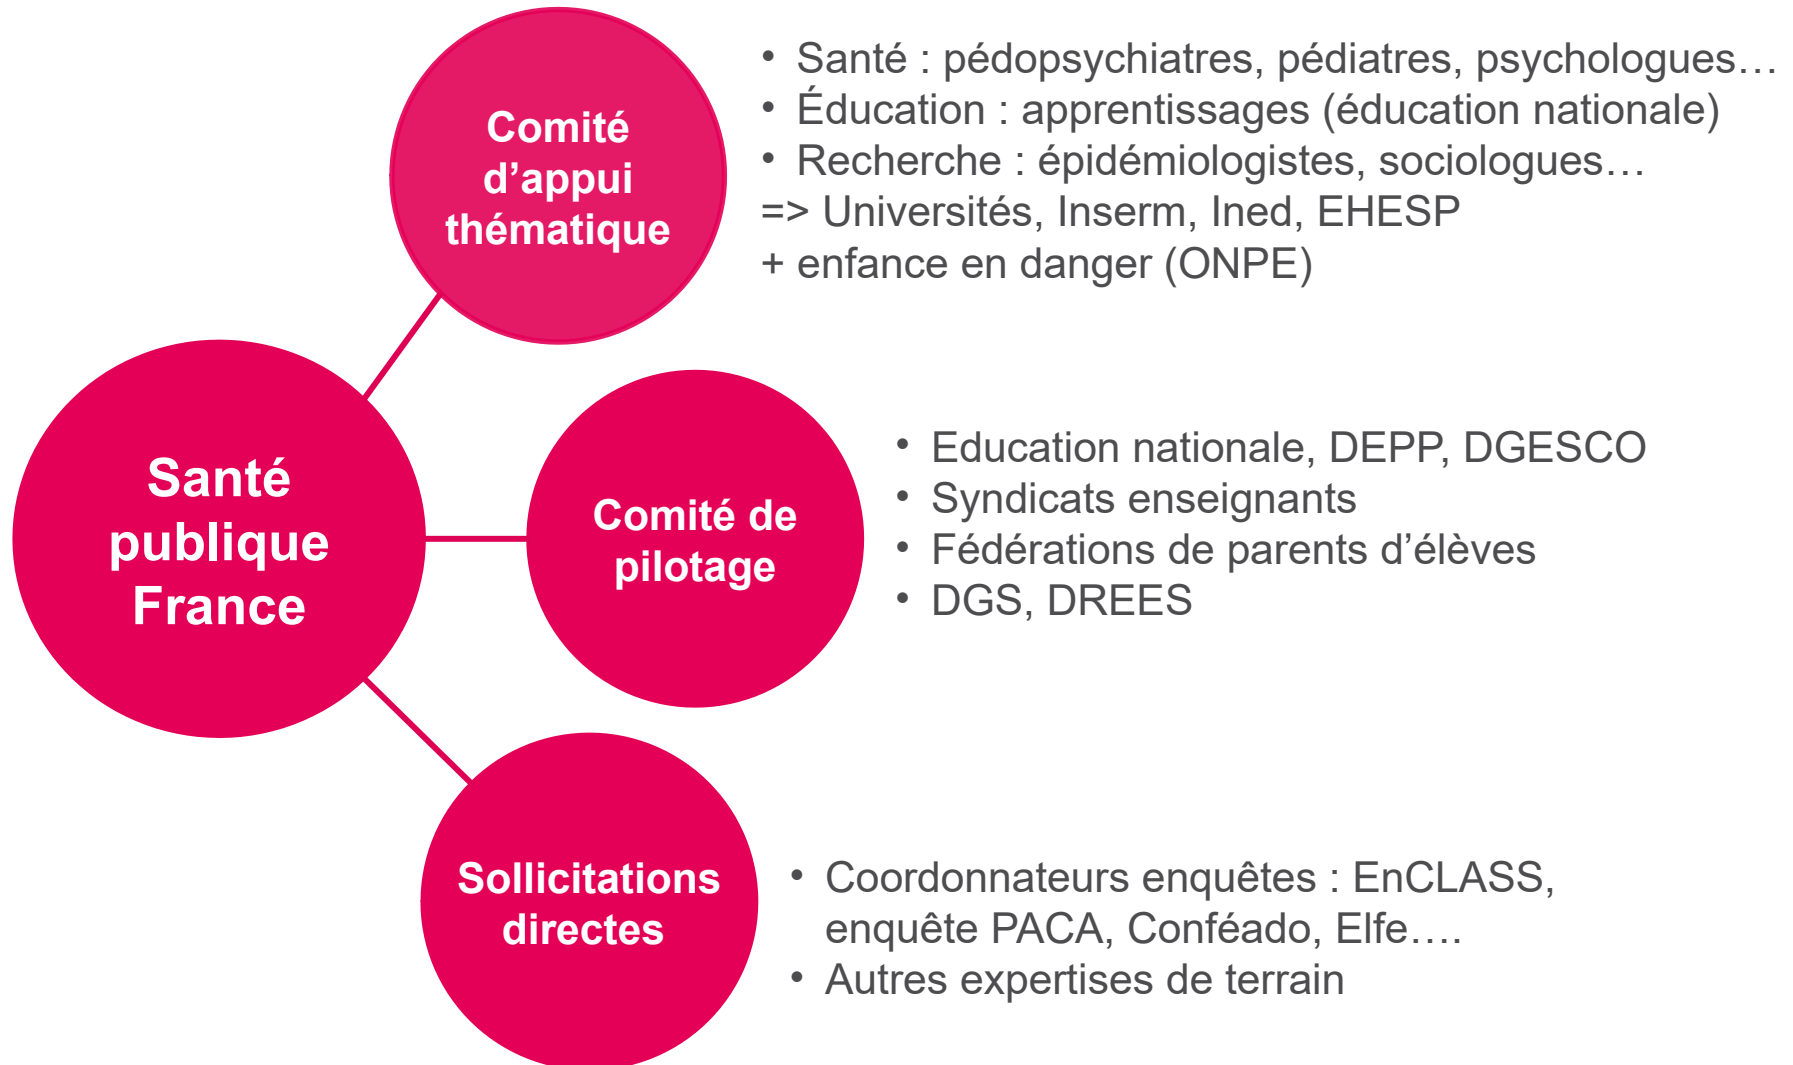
Santé publique France

Comité d’appui thématique

• Santé : pédopsychiatres, pédiatres, psychologues…
• Éducation : apprentissages (éducation nationale)
• Recherche : épidémiologistes, sociologues…
=> Universités, Inserm, Ined, EHESP
+ enfance en danger (ONPE)

Comité de pilotage

• Education nationale, DEPP, DGESCO
• Syndicats enseignants
• Fédérations de parents d’élèves
• DGS, DREES

Sollicitations directes

• Coordonnateurs enquêtes : EnCLASS, enquête PACA, Conféado, Elfe….
• Autres expertises de terrain